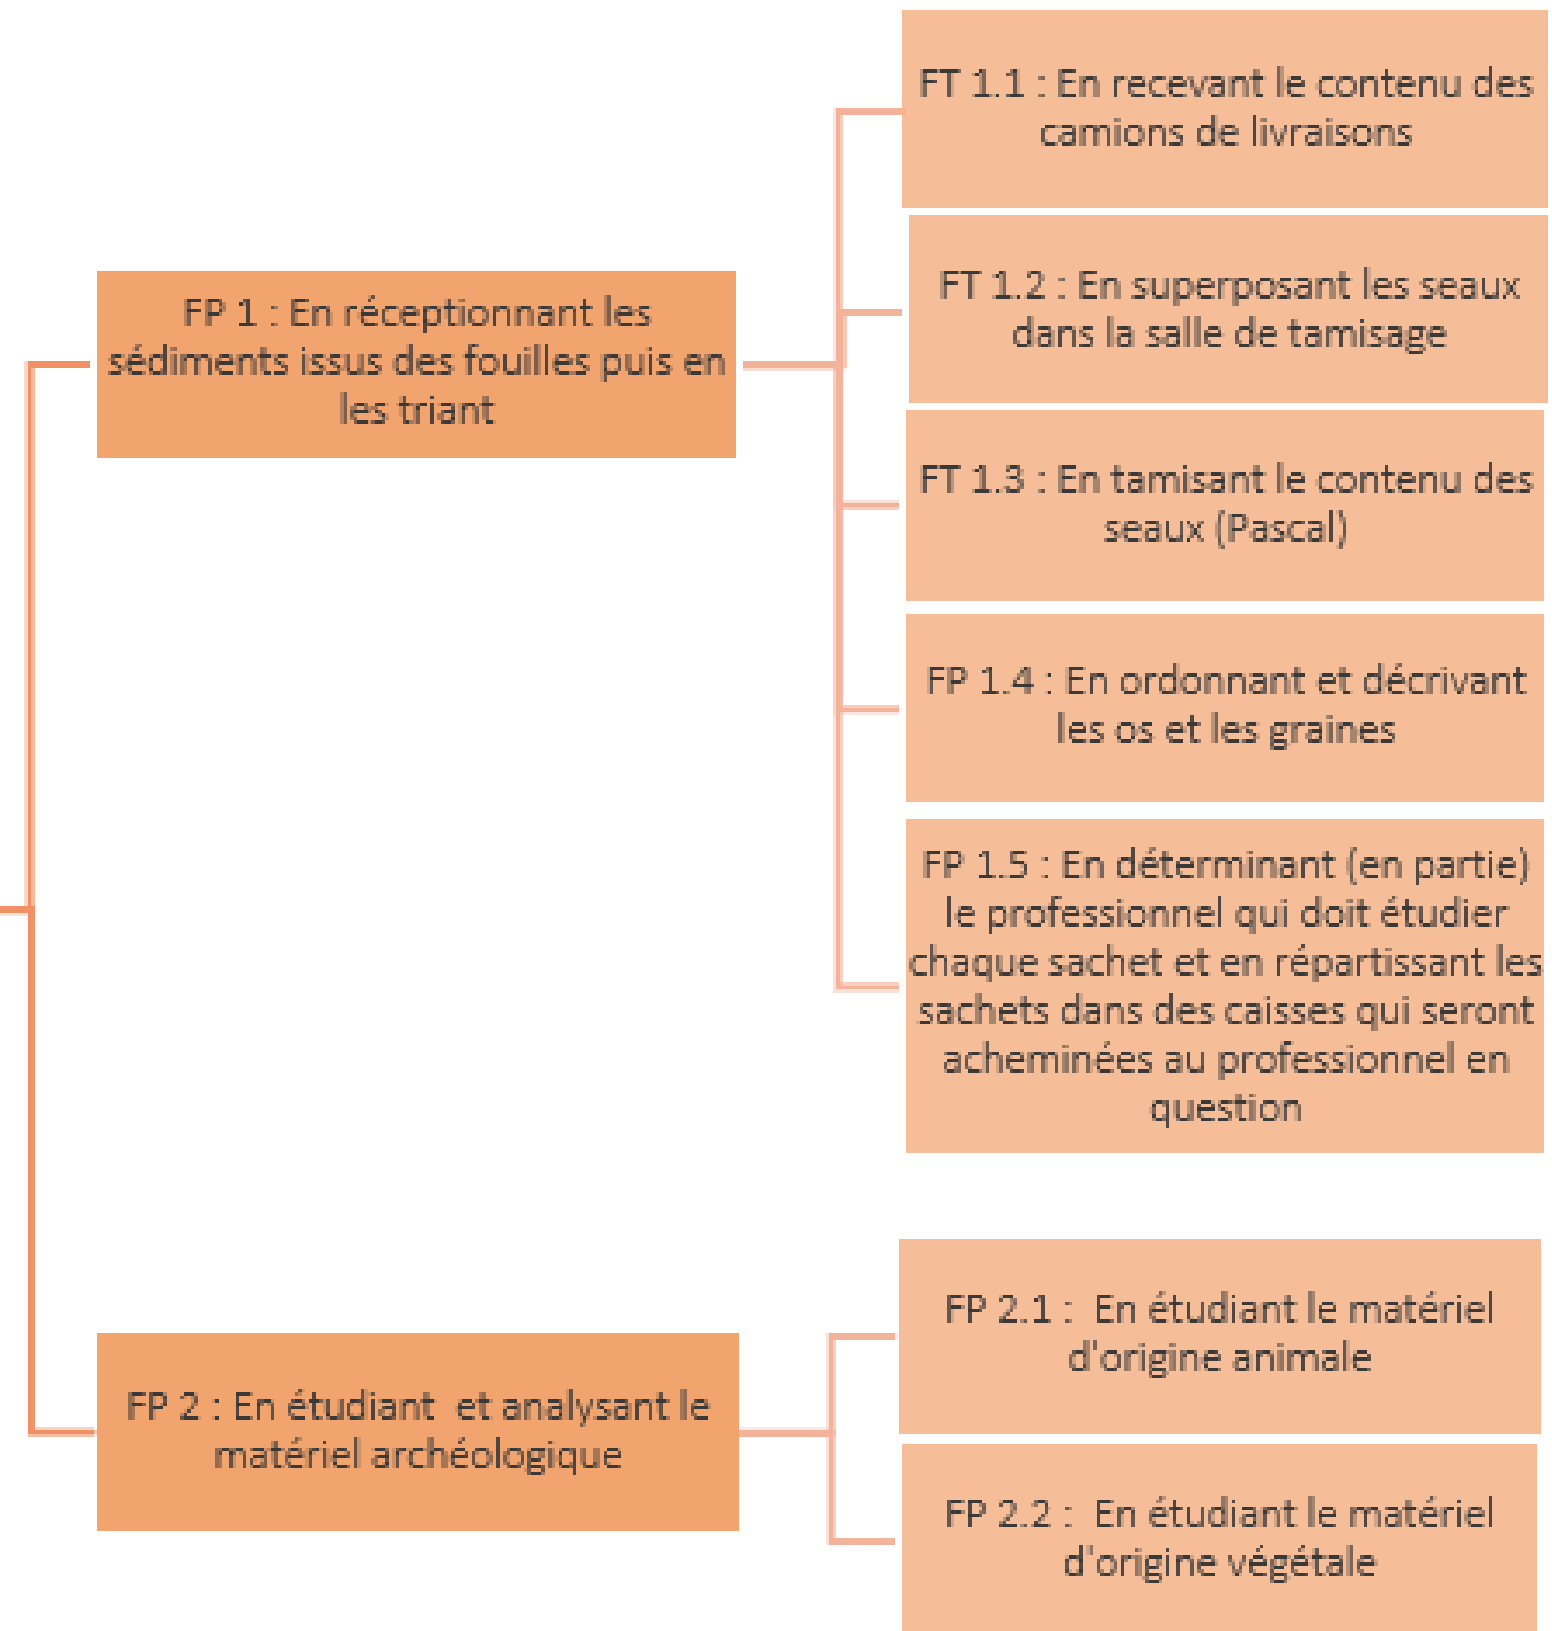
FP 1 : En réceptionnant les sédiments issus des fouilles puis en les triant

FT 1.1 : En recevant le contenu des camions de livraisons

FT 1.2 : En superposant les seaux dans la salle de tamisage

FT 1.3 : En tamisant le contenu des seaux (Pascal)

FP 1.4 : En ordonnant et décrivant les os et les graines

FP 1.5 : En déterminant (en partie) le professionnel qui doit étudier chaque sachet et en répartissant les sachets dans des caisses qui seront acheminées au professionnel en question

FP 2 : En étudiant  et analysant le matériel archéologique

FP 2.1 :  En étudiant le matériel d'origine animale

FP 2.2 :  En étudiant le matériel d'origine végétale